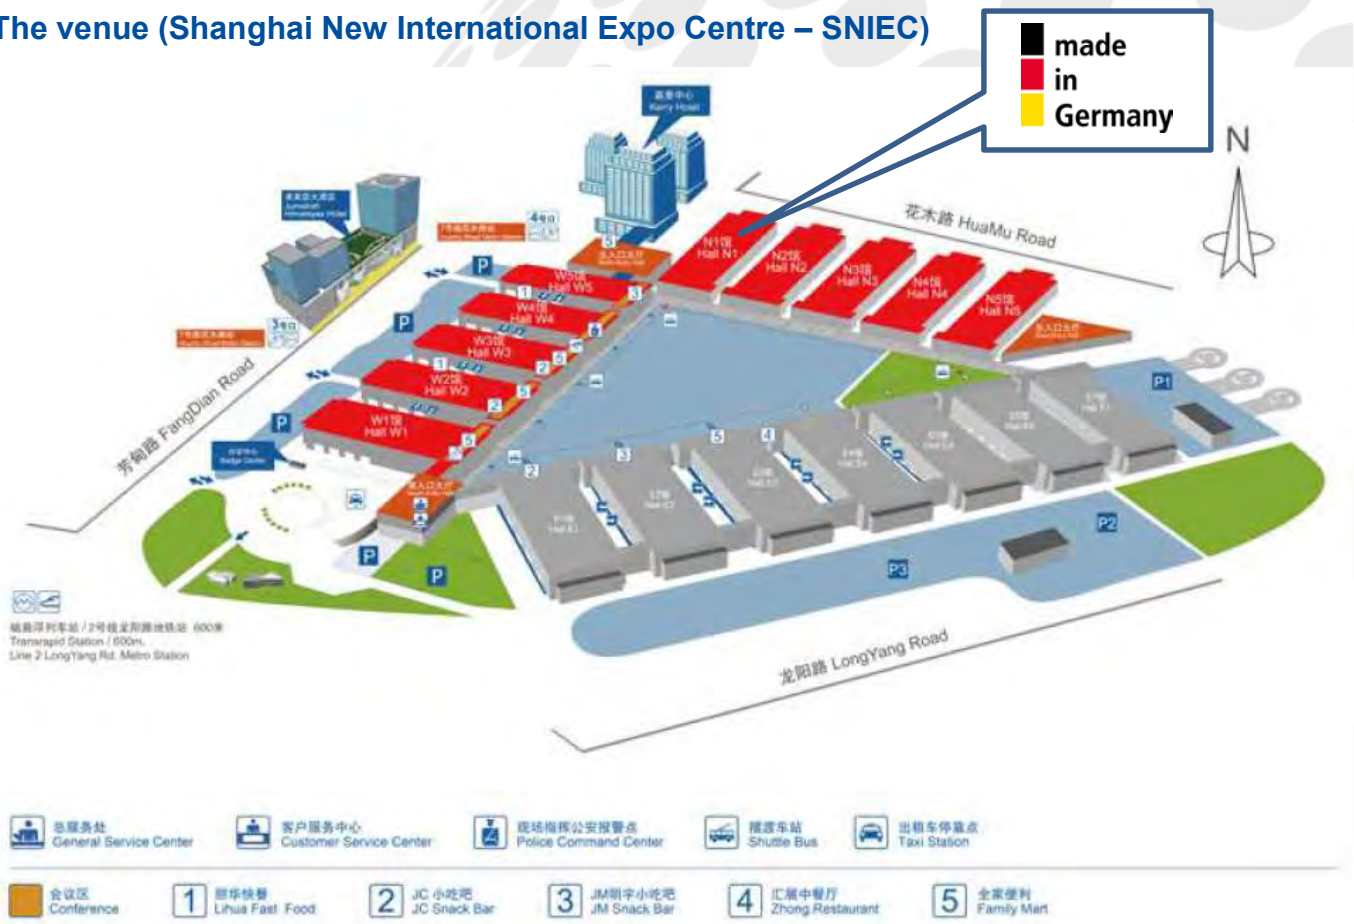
The venue (Shanghai New International Expo Centre – SNIEC)

made
in
Germany

N

嘉里中心
Kerry Hotel

4号口

3号口

花木路 HuaMu Road

芳甸路 FangDian Road

龙阳路 LongYang Road

N1馆
Hall N1

N2馆
Hall N2

N3馆
Hall N3

N4馆
Hall N4

N5馆
Hall N5

W5馆
Hall W5

W4馆
Hall W4

W3馆
Hall W3

W2馆
Hall W2

W1馆
Hall W1

P

P1

P2

P3

1 2 3 4 5

磁悬浮列车站 / 2号线龙阳路地铁站 600米
Transrapid Station / 600m,
Line 2 LongYang Rd. Metro Station

总服务处
General Service Center

客户服务中心
Customer Service Center

现场指挥公安报警点
Police Command Center

摆渡车站
Shuttle Bus

出租车停靠点
Taxi Station

会议区
Conference

1 丽华快餐
Lihua Fast Food

2 JC 小吃吧
JC Snack Bar

3 JM明宇小吃吧
JM Snack Bar

4 汇展中餐厅
Zhong Restaurant

5 全家便利
Family Mart